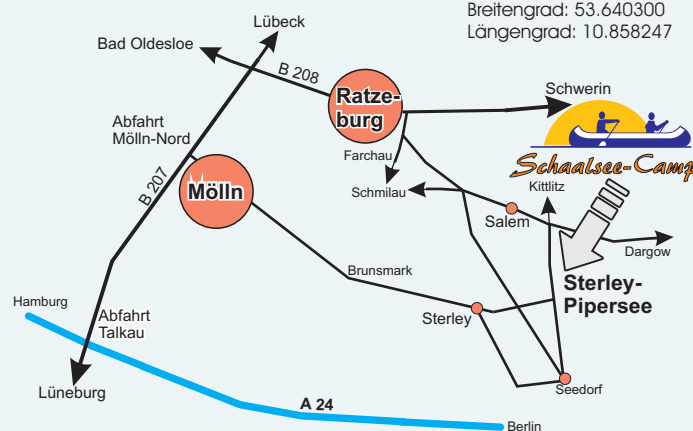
Breitengrad: 53.640300
Längengrad: 10.858247

Lübeck
Bad Oldesloe
B 208
Ratzeburg
Schwerin
Schaalsee-Camp
Abfahrt Mölln-Nord
Farchau
Kittlitz
Schmilau
B 207
Mölln
Salem
Dargow
Brunsmark
Sterley-Pipersee
Hamburg
Abfahrt Talkau
Sterley
Seedorf
Lüneburg
A 24
Berlin